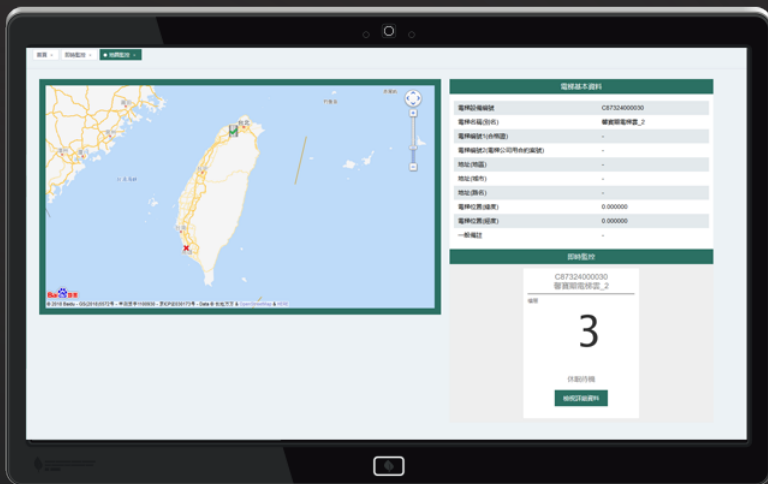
首頁 × 即時監控 × 地圖監控 ×

電梯基本資料

| | |
|---|---|
| 電梯設備編號 | C87324000030 |
| 電梯名稱(別名) | 饗賓閣電梯雲_2 |
| 電梯編號1(合格證) | - |
| 電梯編號2(電梯公司用的編號) | - |
| 地址(地區) | - |
| 地址(城市) | - |
| 地址(路名) | - |
| 電梯位置(緯度) | 0.000000 |
| 電梯位置(經度) | 0.000000 |
| 一般備註 | - |

即時監控

C87324000030
饗賓閣電梯雲_2

樓層

3

休眠待機

檢視詳細資料

© 2018 Baidu - GS(2016)2089號 - 甲測資字1100930 - 京ICP證030173號 - Data © 長地萬方 & OpenStreetMap & HERE

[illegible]